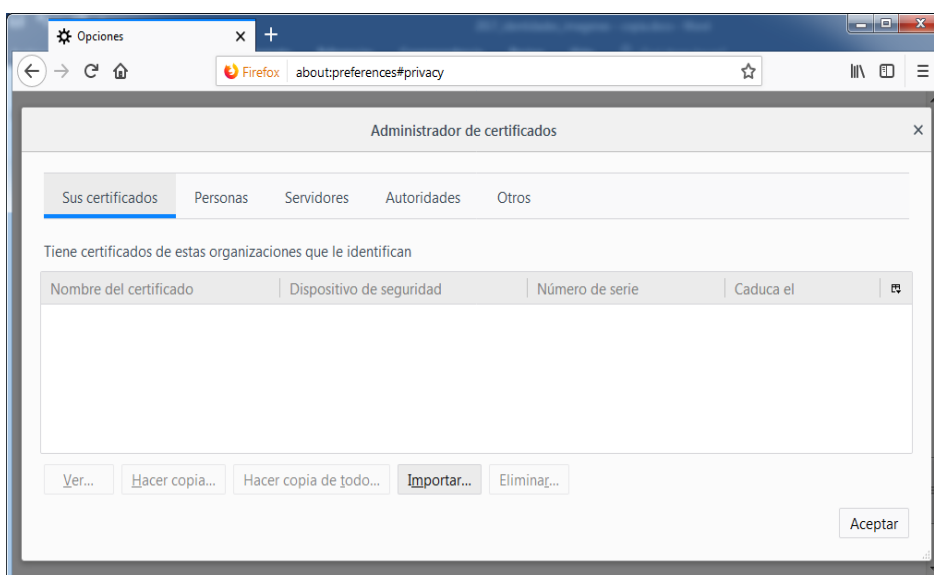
Opciones

Firefox about:preferences#privacy

Administrador de certificados

Sus certificados | Personas | Servidores | Autoridades | Otros

Tiene certificados de estas organizaciones que le identifican

| Nombre del certificado | Dispositivo de seguridad | Número de serie | Caduca el |
|---|---|---|---|

Ver... Hacer copia... Hacer copia de todo... Importar... Eliminar...

Aceptar